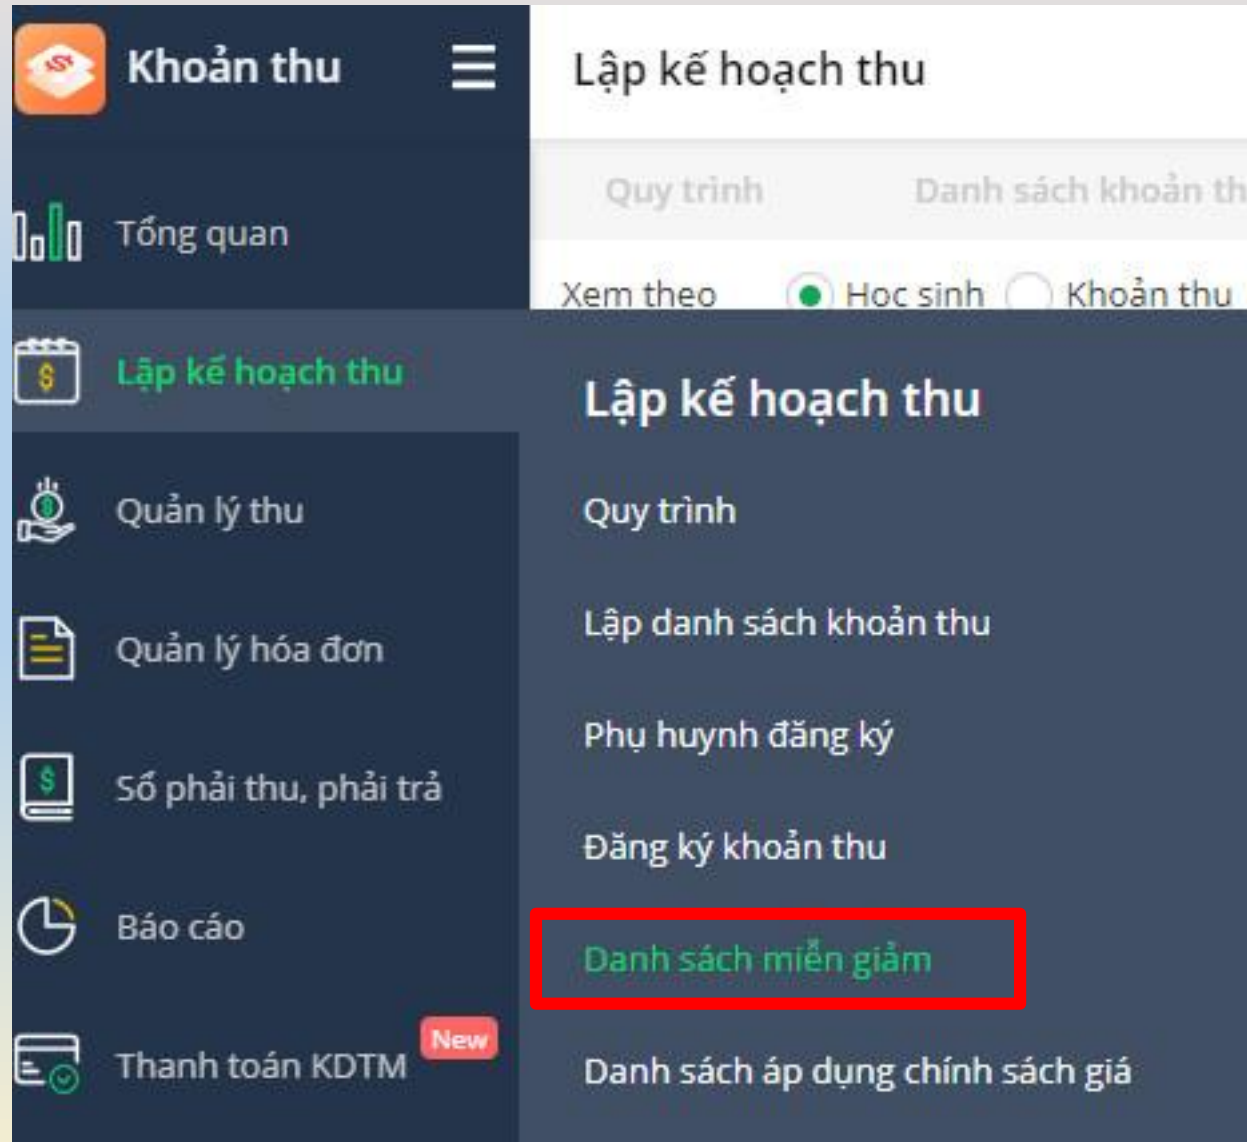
Khoản thu

Tổng quan

Lập kế hoạch thu

Quản lý thu

Quản lý hóa đơn

Sổ phải thu, phải trả

Báo cáo

Thanh toán KDTM New

Lập kế hoạch thu

Quy trình Danh sách khoản th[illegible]

Xem theo Học sinh Khoản thu

Lập kế hoạch thu

Quy trình

Lập danh sách khoản thu

Phụ huynh đăng ký

Đăng ký khoản thu

Danh sách miễn giảm

Danh sách áp dụng chính sách giá